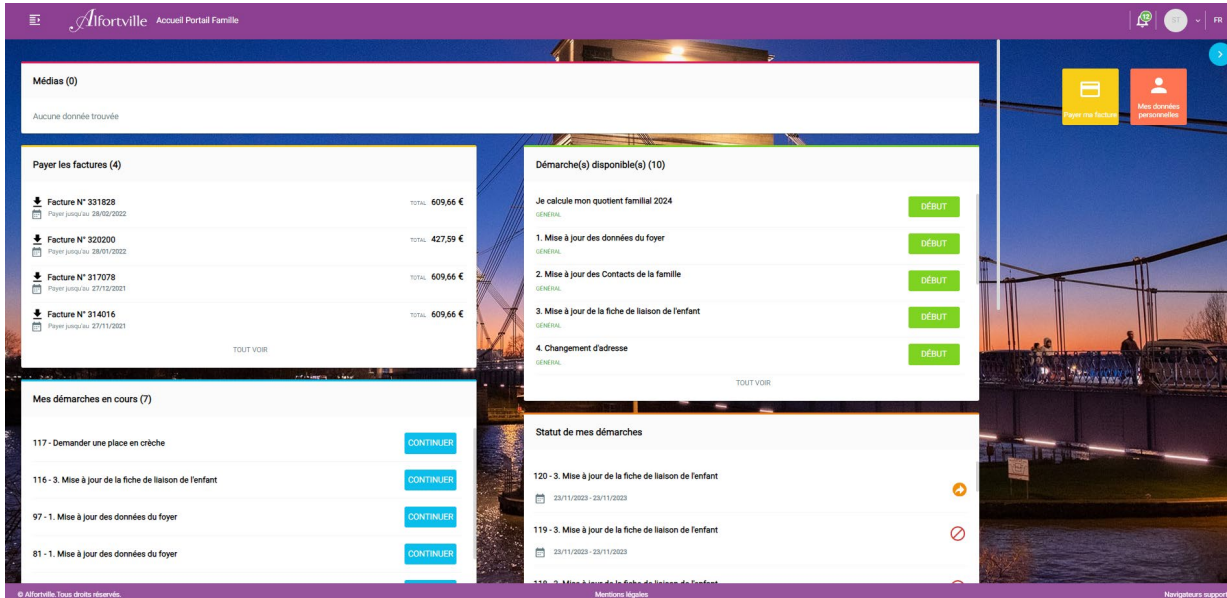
Alfortville Accueil Portail Famille

12 ST FR

Payer ma facture

Mes données personnelles

Médias (0)

Aucune donnée trouvée

Payer les factures (4)

Facture N° 331828
Payer jusqu'au 28/02/2022
TOTAL 609,66 €

Facture N° 320200
Payer jusqu'au 28/01/2022
TOTAL 427,59 €

Facture N° 317078
Payer jusqu'au 27/12/2021
TOTAL 609,66 €

Facture N° 314016
Payer jusqu'au 27/11/2021
TOTAL 609,66 €

TOUT VOIR

Démarche(s) disponible(s) (10)

Je calcule mon quotient familial 2024
GÉNÉRAL
DÉBUT

1. Mise à jour des données du foyer
GÉNÉRAL
DÉBUT

2. Mise à jour des Contacts de la famille
GÉNÉRAL
DÉBUT

3. Mise à jour de la fiche de liaison de l'enfant
GÉNÉRAL
DÉBUT

4. Changement d'adresse
GÉNÉRAL
DÉBUT

TOUT VOIR

Mes démarches en cours (7)

117 - Demander une place en crèche
CONTINUER

116 - 3. Mise à jour de la fiche de liaison de l'enfant
CONTINUER

97 - 1. Mise à jour des données du foyer
CONTINUER

81 - 1. Mise à jour des données du foyer
CONTINUER

Statut de mes démarches

120 - 3. Mise à jour de la fiche de liaison de l'enfant
23/11/2023 - 23/11/2023

119 - 3. Mise à jour de la fiche de liaison de l'enfant
23/11/2023 - 23/11/2023

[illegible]

© Alfortville. Tous droits réservés.
Mentions légales
Navigateurs support